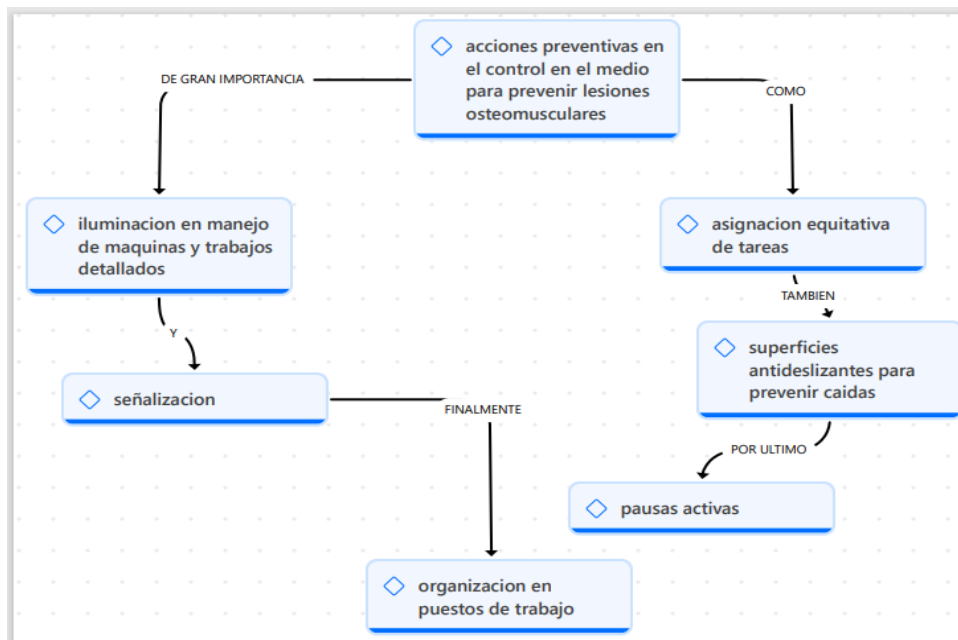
acciones preventivas en el control en el medio para prevenir lesiones osteomusculares

DE GRAN IMPORTANCIA

COMO

iluminacion en manejo de maquinas y trabajos detallados

asignacion equitativa de tareas

TAMBIEN

Y

superficies antideslizantes para prevenir caidas

señalizacion

FINALMENTE

POR ULTIMO

pausas activas

organizacion en puestos de trabajo